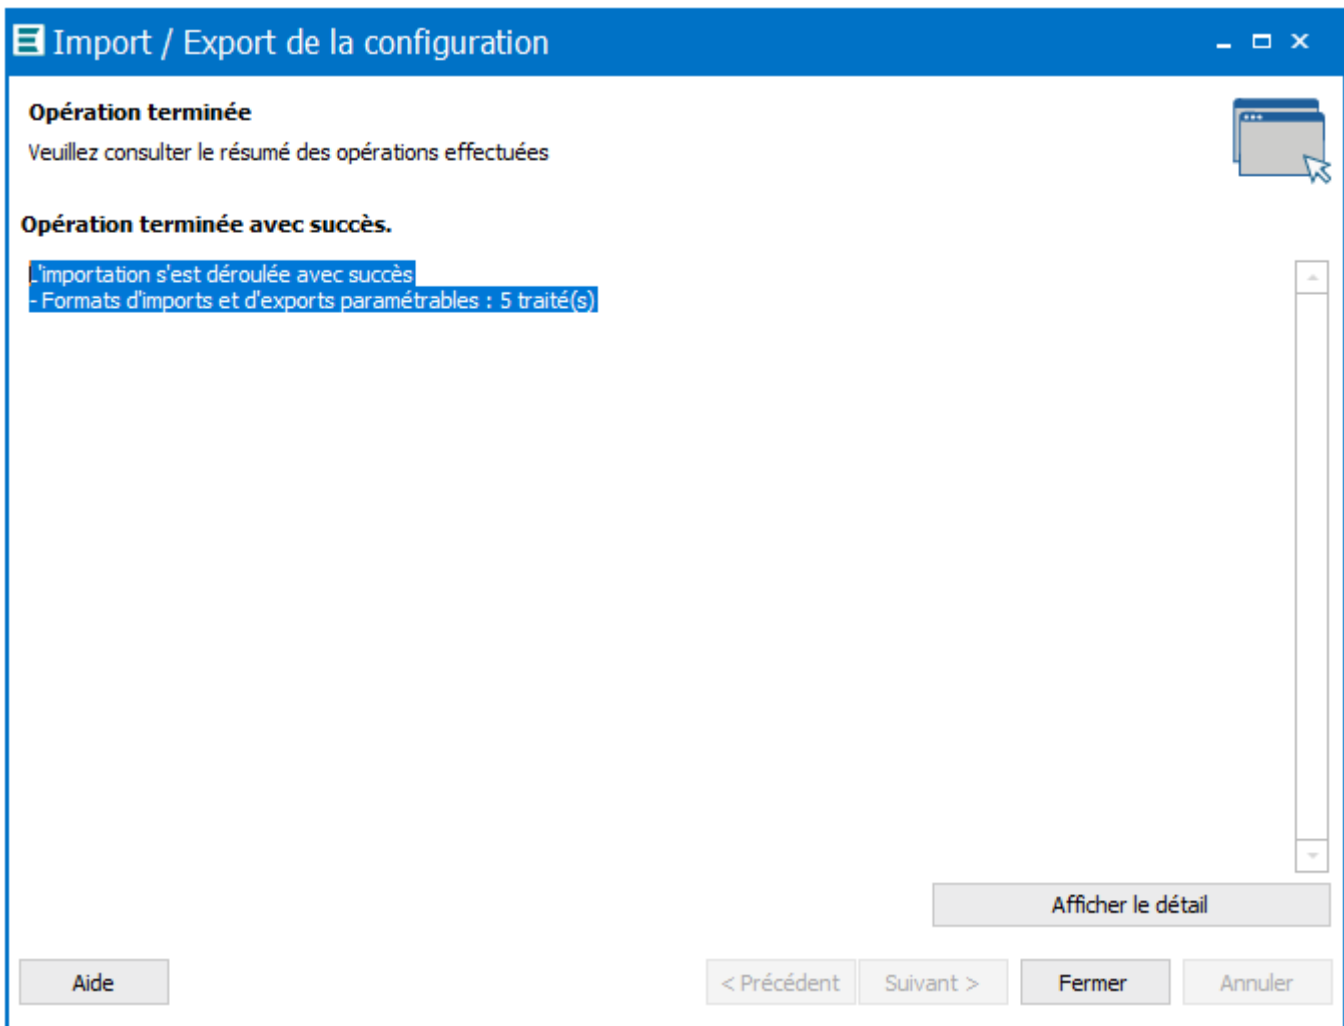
Import / Export de la configuration

Opération terminée
Veuillez consulter le résumé des opérations effectuées

Opération terminée avec succès.

L'importation s'est déroulée avec succès
- Formats d'imports et d'exports paramétrables : 5 traité(s)

Afficher le détail

Aide

< Précédent

Suivant >

Fermer

Annuler